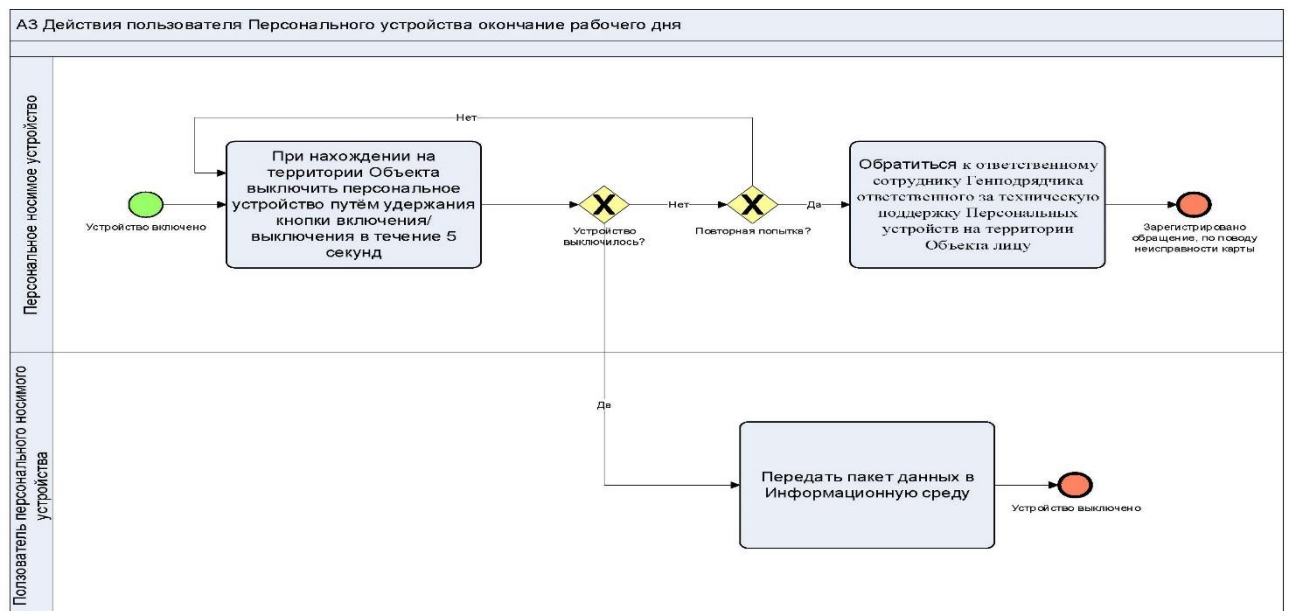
А3 Действия пользователя Персонального устройства окончание рабочего дня

Персональное носимое устройство

Нет

Устройство включено

При нахождении на территории Объекта выключить персональное устройство путём удержания кнопки включения/выключения в течение 5 секунд

Нет

Да

Устройство выключилось?

Повторная попытка?

Обратиться к ответственному сотруднику Генподрядчика ответственного за техническую поддержку Персональных устройств на территории Объекта лицу

Зарегистрировано обращение, по поводу неисправности карты

Позователь персонального носимого устройства

Да

Передать пакет данных в Информационную среду

Устройство выключено